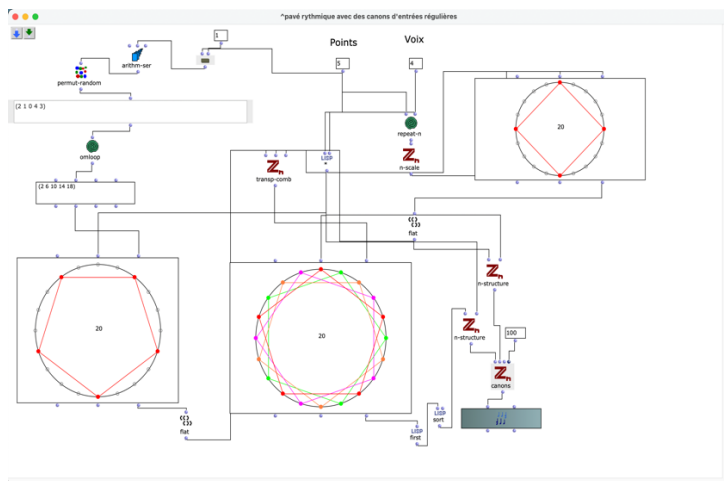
^pavé rythmique avec des canons d'entrées régulières

1

arithm-ser

permut-random

Points

Voix

5

4

(2 1 0 4 3)

repeat-n

n-scale

20

omloop

transp-comb

LISP
*

(2 6 10 14 18)

flat

n-structure

20

20

n-structure

100

canons

flat

LISP
first

LISP
sort